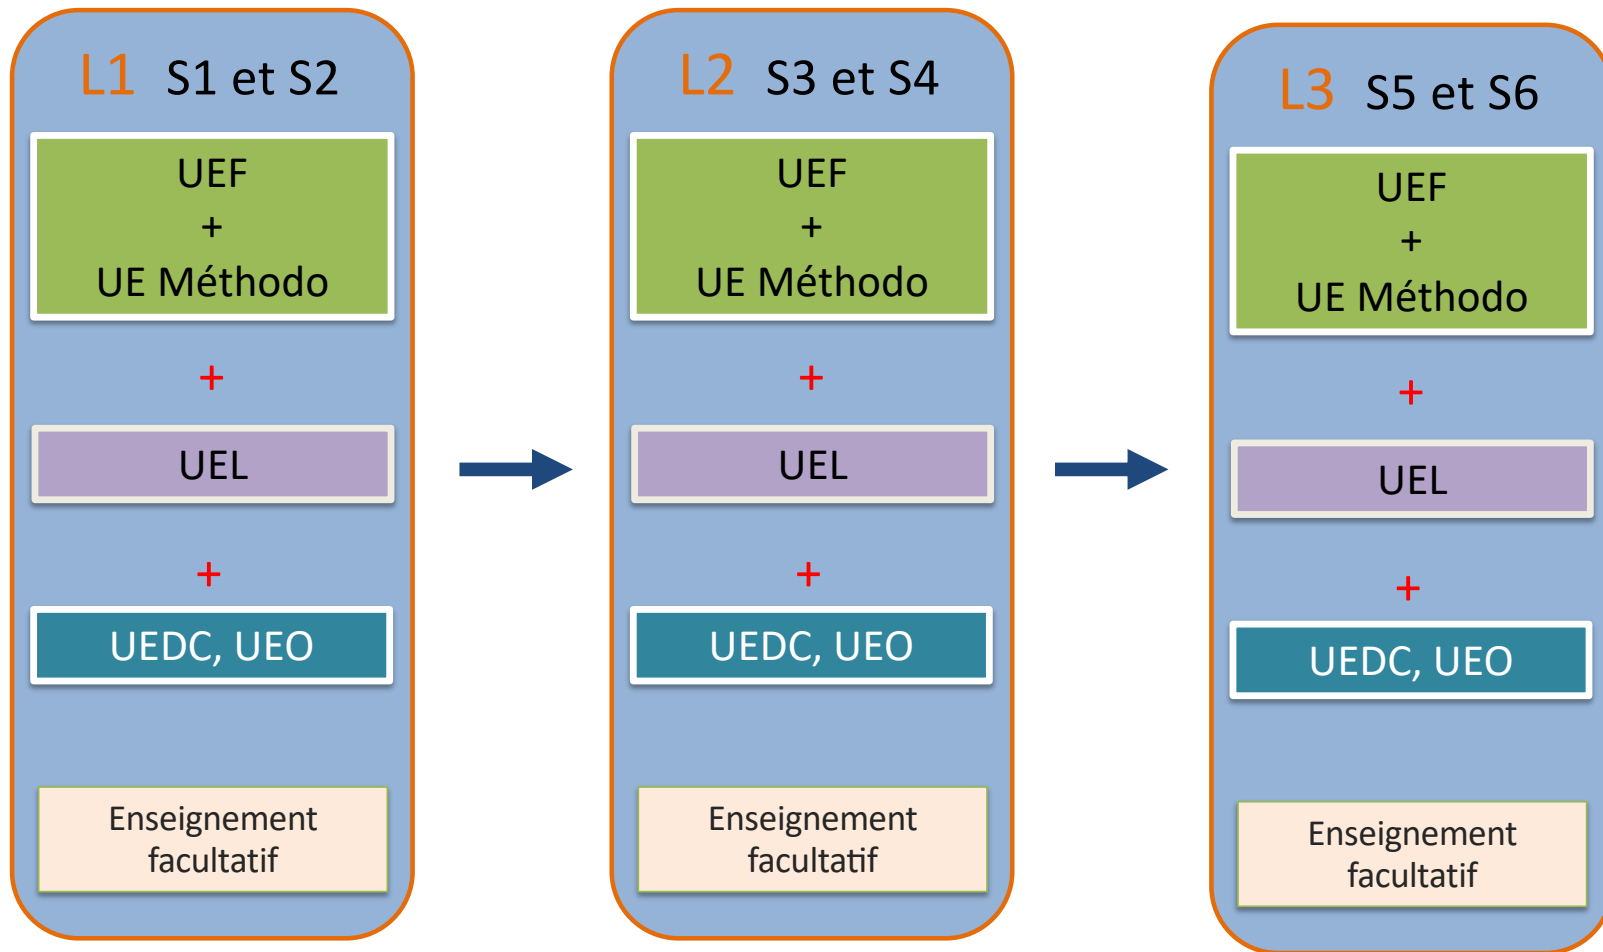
L1 S1 et S2

UEF
+
UE Méthodo

+

UEL

+

UEDC, UEO

Enseignement facultatif

L2 S3 et S4

UEF
+
UE Méthodo

+

UEL

+

UEDC, UEO

Enseignement facultatif

L3 S5 et S6

UEF
+
UE Méthodo

+

UEL

+

UEDC, UEO

Enseignement facultatif